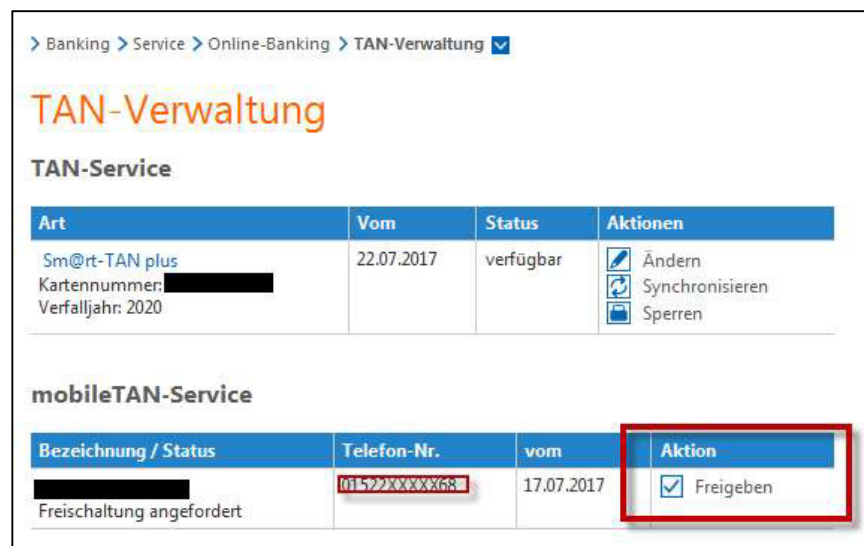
> Banking > Service > Online-Banking > TAN-Verwaltung

TAN-Verwaltung

TAN-Service

| Art | Vom | Status | Aktionen |
|---|---|---|---|
| Sm@rt-TAN plus Kartennummer: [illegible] Verfalljahr: 2020 | 22.07.2017 | verfügbar | Ändern Synchronisieren Sperren |

mobileTAN-Service

| Bezeichnung / Status | Telefon-Nr. | vom | Aktion |
|---|---|---|---|
| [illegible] Freischaltung angefordert | 01522XXXXX68 | 17.07.2017 | Freigeben |